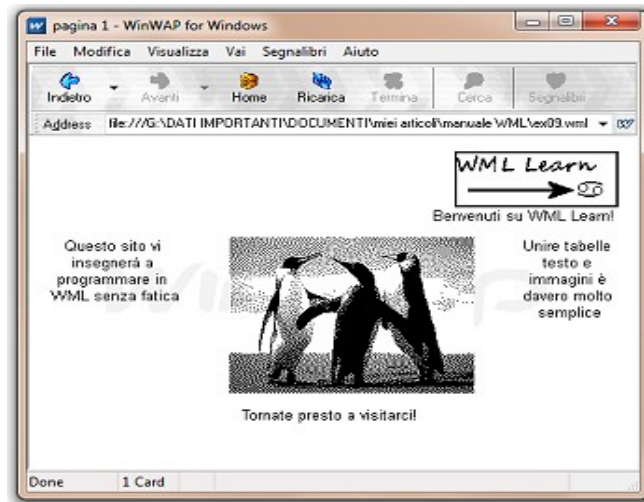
pagina 1 - WinWAP for Windows

File Modifica Visualizza Vai Segnalibri Aiuto

Indietro Avanti Home Ricarica Termina Cerca Segnalibri

Address file:///G:\DATI IMPORTANTI\DOCUMENTI\miei articoli\manuale WML\ex09.wml

WML Learn

Benvenuti su WML Learn!

Questo sito vi insegnerà a programmare in WML senza fatica

Unire tabelle testo e immagini è davero molto semplice

Tornate presto a visitarci!

Done 1 Card